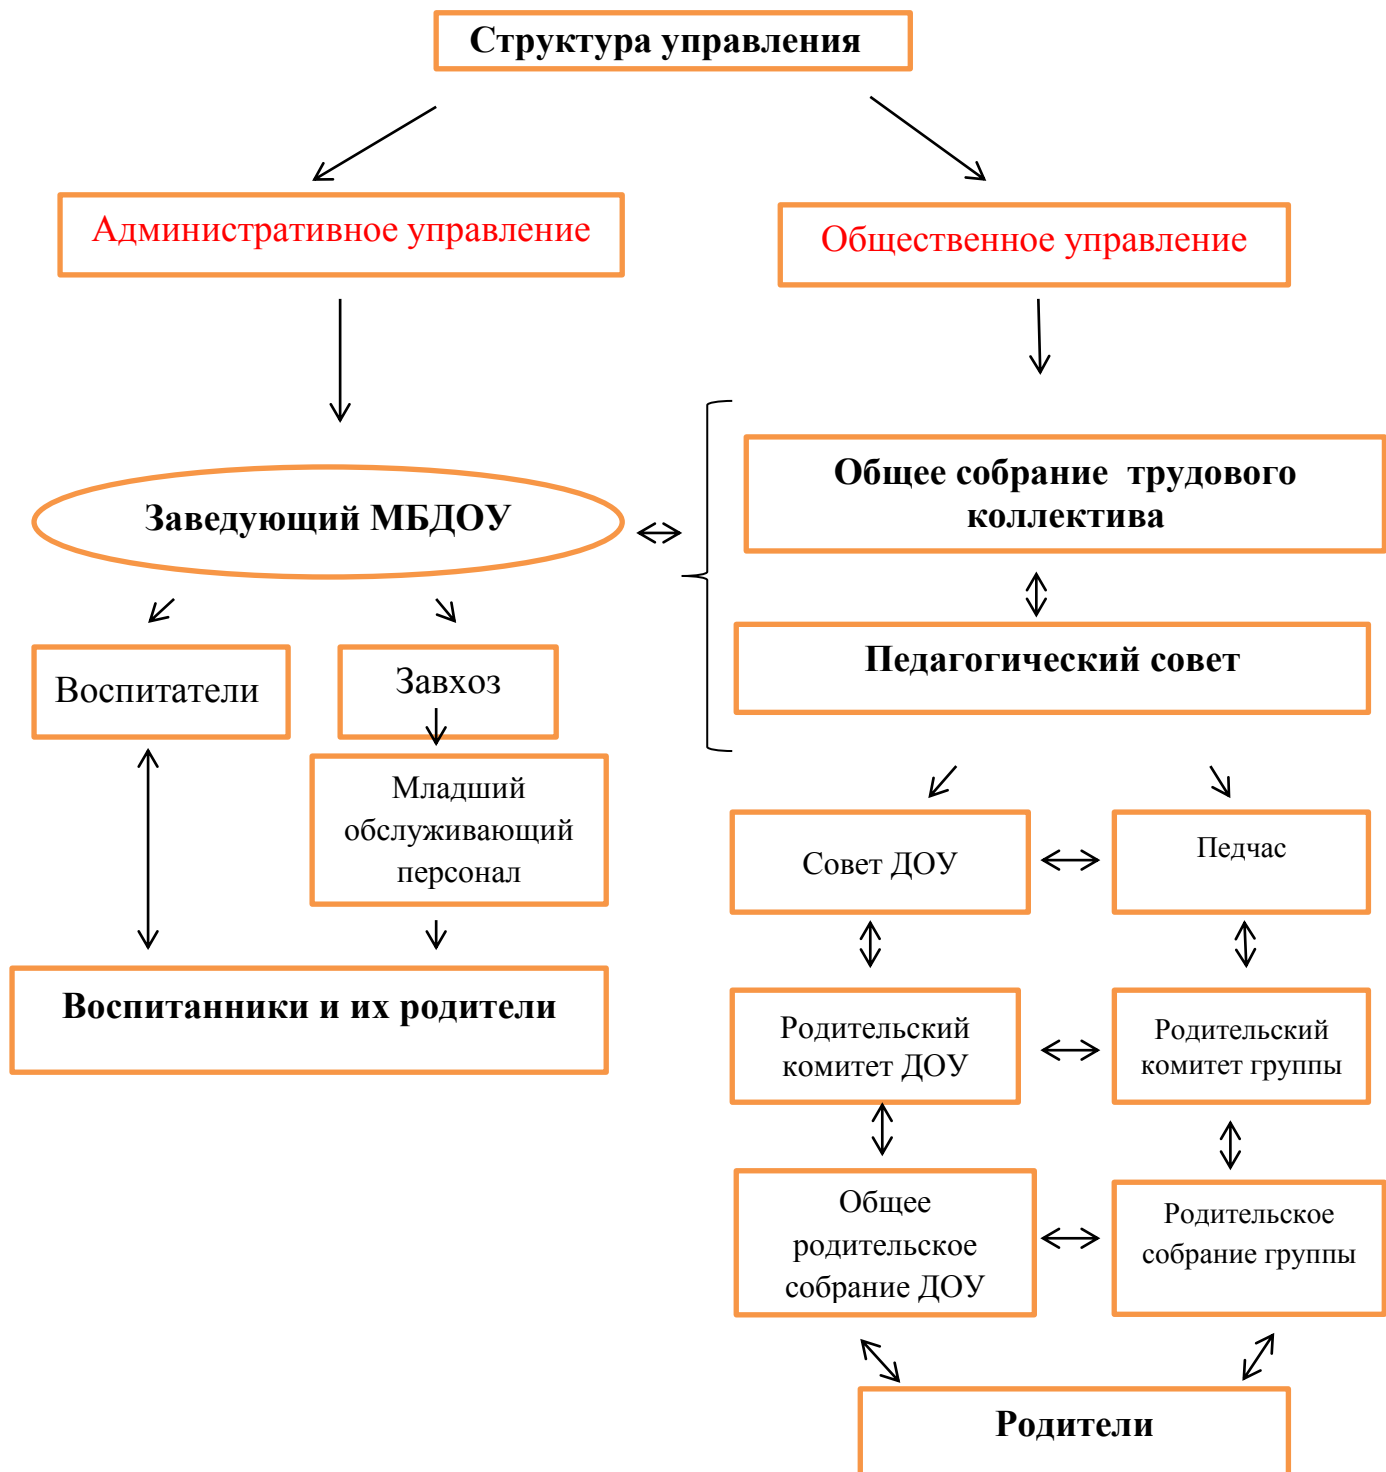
Структура управления

Административное управление

Общественное управление

Заведующий МБДОУ

Общее собрание трудового коллектива

Педагогический совет

Воспитатели

Завхоз

Младший обслуживающий персонал

Воспитанники и их родители

Совет ДОУ

Педчас

Родительский комитет ДОУ

Родительский комитет группы

Общее родительское собрание ДОУ

Родительское собрание группы

Родители